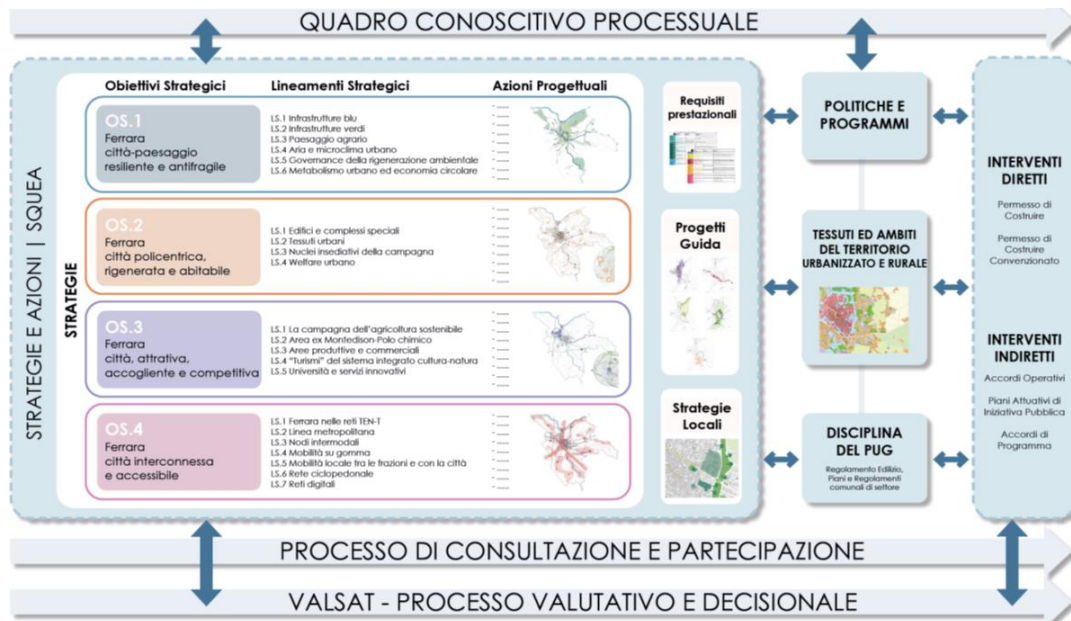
QUADRO CONOSCITIVO PROCESSUALE

STRATEGIE E AZIONI | SQUEA

STRATEGIE

Obiettivi Strategici

Lineamenti Strategici

Azioni Progettuali

OS.1
Ferrara
città-paesaggio resiliente e antifragile

LS.1 Infrastrutture blu
LS.2 Infrastrutture verdi
LS.3 Paesaggio agrario
LS.4 Aria e microclima urbano
LS.5 Governance della rigenerazione ambientale
LS.6 Metabolismo urbano ed economia circolare

OS.2
Ferrara
città policentrica, rigenerata e abitabile

LS.1 Edifici e complessi speciali
LS.2 Tessuti urbani
LS.3 Nuclei insediativi della campagna
LS.4 Welfare urbano

OS.3
Ferrara
città, attrativa, accogliente e competitiva

LS.1 La campagna dell'agricoltura sostenibile
LS.2 Area ex Montedison-Polo chimico
LS.3 Aree produttive e commerciali
LS.4 "Turismi" del sistema integrato cultura-natura
LS.5 Università e servizi innovativi

OS.4
Ferrara
città interconnessa e accessibile

LS.1 Ferrara nelle reti TEN-T
LS.2 Linea metropolitana
LS.3 Nodi intermodali
LS.4 Mobilità su gomma
LS.5 Mobilità locale tra le frazioni e con la città
LS.6 Rete ciclopedonale
LS.7 Reti digitali

Requisiti prestazionali

Progetti Guida

Strategie Locali

POLITICHE E PROGRAMMI

TESSUTI ED AMBITI DEL TERRITORIO URBANIZZATO E RURALE

DISCIPLINA DEL PUG
Regolamento Edilizio, Piani e Regolamenti comunali di settore

INTERVENTI DIRETTI
Permesso di Costruire
Permesso di Costruire Convenzionato

INTERVENTI INDIRETTI
Accordi Operativi
Piani Attuativi di Iniziativa Pubblica
Accordi di Programma

PROCESSO DI CONSULTAZIONE E PARTECIPAZIONE

VALSAT - PROCESSO VALUTATIVO E DECISIONALE